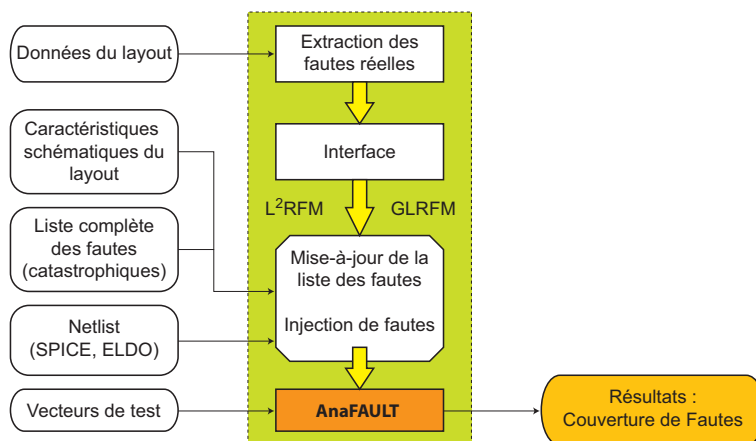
Données du layout

Extraction des fautes réelles

Caractéristiques schématiques du layout

Interface

$L^2$RFM

GLRFM

Liste complète des fautes (catastrophiques)

Mise-à-jour de la liste des fautes

Injection de fautes

Netlist (SPICE, ELDO)

Vecteurs de test

AnaFAULT

Résultats : Couverture de Fautes